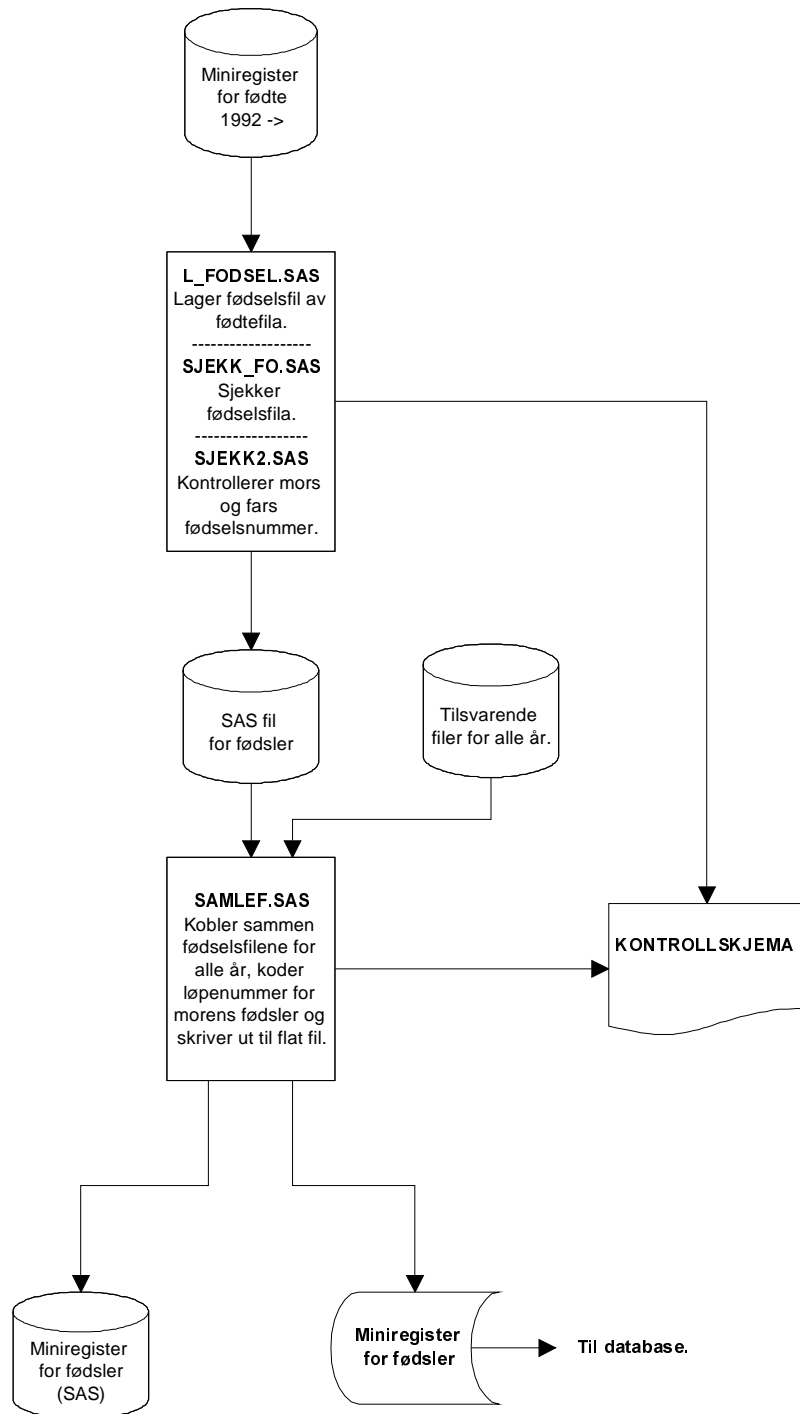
Miniregister for fødte 1992 ->

L_FODSEL.SAS
Lager fødselsfil av fødtefila.
------------------
SJEKK_FO.SAS
Sjekker fødselsfila.
-----------------
SJEKK2.SAS
Kontrollerer mors og fars fødselsnummer.

SAS fil for fødsler

Tilsvarende filer for alle år.

SAMLEF.SAS
Kobler sammen fødselsfilene for alle år, koder løpenummer for morens fødsler og skriver ut til flat fil.

KONTROLLSKJEMA

Miniregister for fødsler (SAS)

Miniregister for fødsler

Til database.